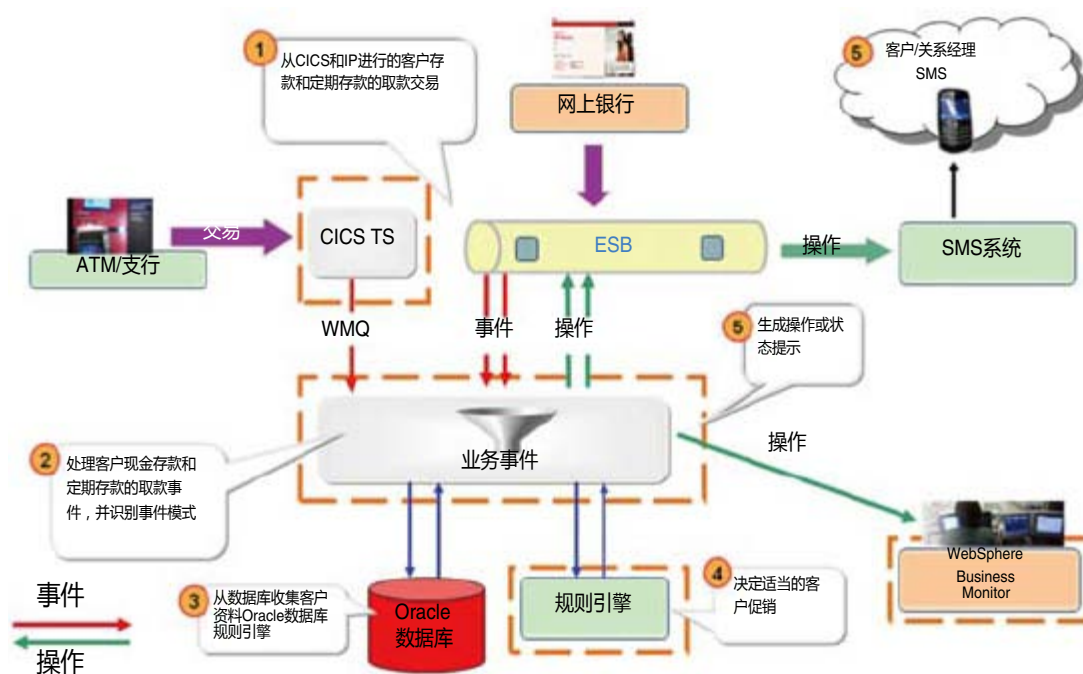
1 从CICS和IP进行的客户存款和定期存款的取款交易

网上银行

5 客户/关系经理 SMS

交易

ATM/支行

CICS TS

ESB

操作

SMS系统

WMQ

事件

操作

5 生成操作或状态提示

2 处理客户现金存款和定期存款的取款事件，并识别事件模式

业务事件

操作

WebSphere Business Monitor

事件

操作

3 从数据库收集客户资料Oracle数据库规则引擎

Oracle 数据库

规则引擎

4 决定适当的客户促销